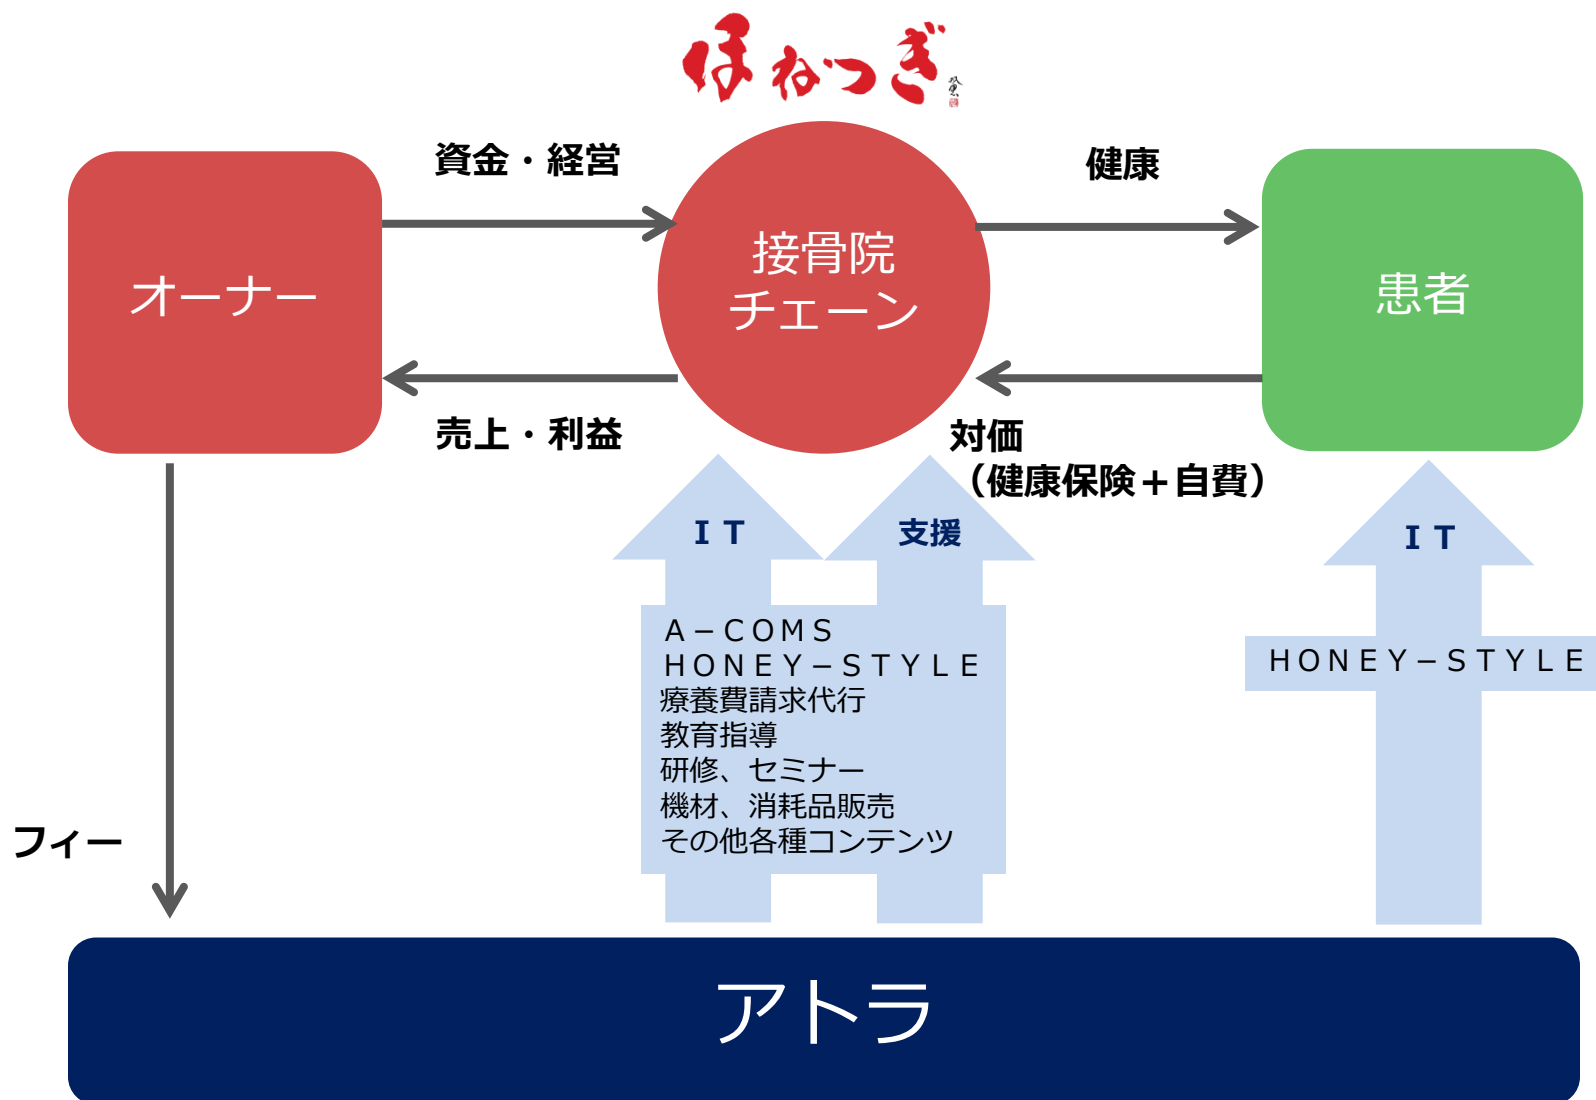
ほねつぎ

資金・経営

健康

オーナー

接骨院
チェーン

患者

売上・利益

対価
（健康保険＋自費）

ＩＴ

支援

ＩＴ

Ａ－ＣＯＭＳ
ＨＯＮＥＹ－ＳＴＹＬＥ
療養費請求代行
教育指導
研修、セミナー
機材、消耗品販売
その他各種コンテンツ

ＨＯＮＥＹ－ＳＴＹＬＥ

フィー

アトラ